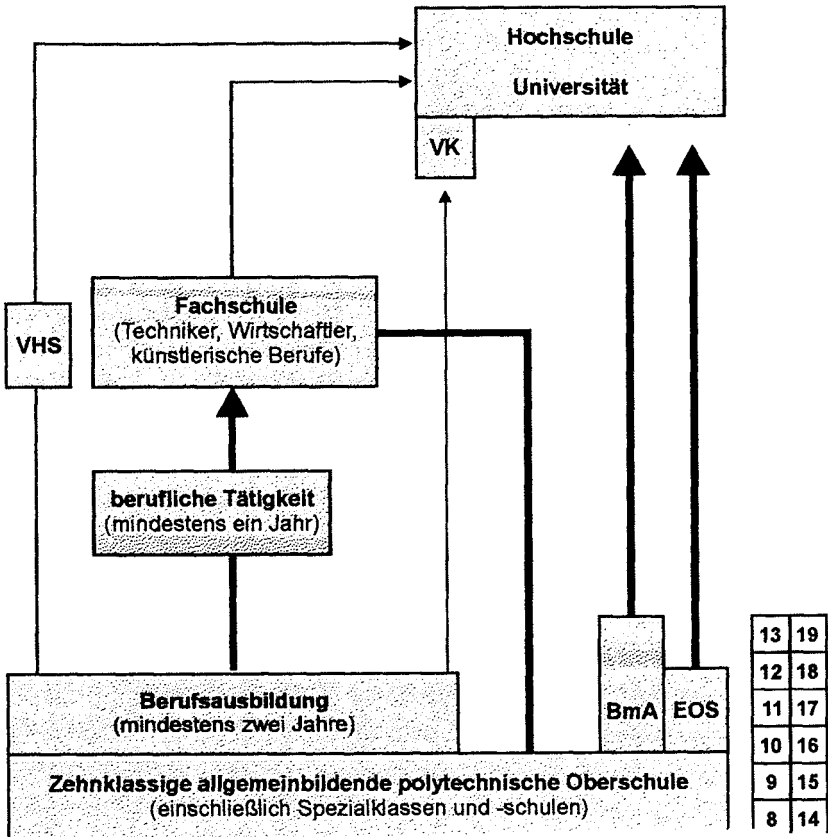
Hochschule

Universität

VK

VHS

Fachschule
(Techniker, Wirtschaftler, künstlerische Berufe)

berufliche Tätigkeit
(mindestens ein Jahr)

Berufsausbildung
(mindestens zwei Jahre)

BmA

EOS

Zehnklassige allgemeinbildende polytechnische Oberschule
(einschließlich Spezialklassen und -schulen)

| | |
|---|---|
| 13 | 19 |
| 12 | 18 |
| 11 | 17 |
| 10 | 16 |
| 9 | 15 |
| 8 | 14 |